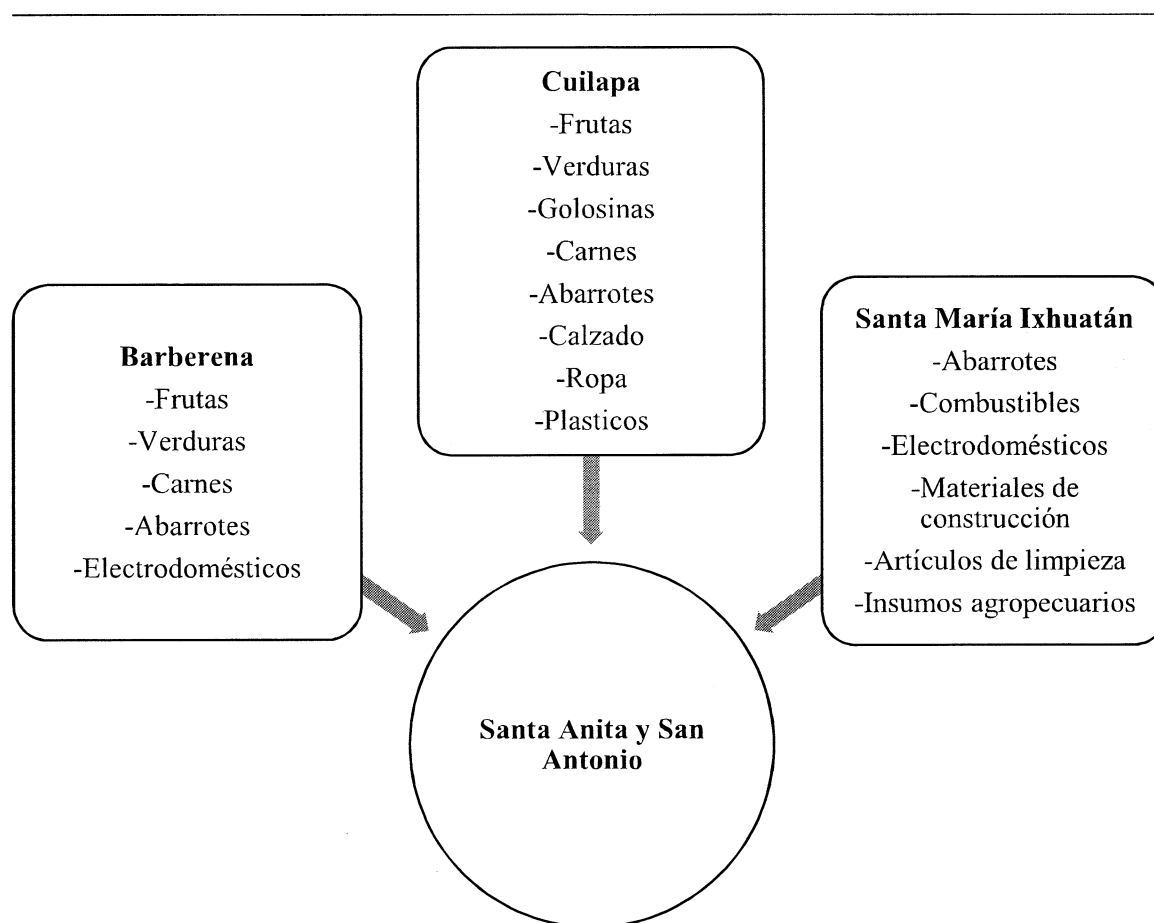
Cuilapa
-Frutas
-Verduras
-Golosinas
-Carnes
-Abarrotes
-Calzado
-Ropa
-Plasticos

Barberena
-Frutas
-Verduras
-Carnes
-Abarrotes
-Electrodomésticos

Santa María Ixhuatán
-Abarrotes
-Combustibles
-Electrodomésticos
-Materiales de construcción
-Artículos de limpieza
-Insumos agropecuarios

Santa Anita y San Antonio